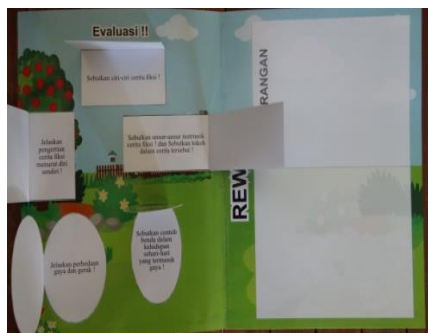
Evaluasi !!

Sebutkan ciri-ciri cerita fiksi !

Sebutkan pengertian cerita fiksi menurut diri sendiri !

Sebutkan unsur-unsur intrinsik cerita fiksi ! dan Sebutkan tokoh dalam cerita tersebut !

Jelaskan perbedaan gaya dan gerak !

Sebutkan contoh benda dalam kehidupan sehari-hari yang termasuk gaya !

RANGAN

REW